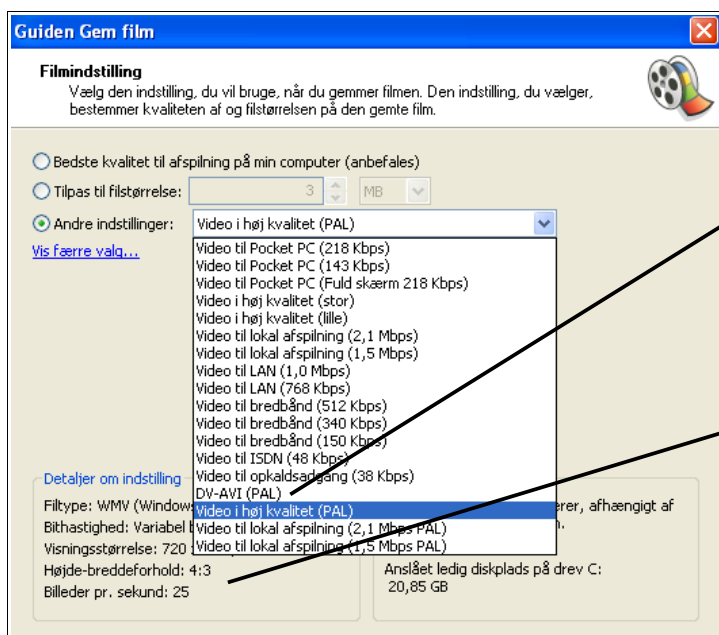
Guiden Gem film

Filmindstilling
Vælg den indstilling, du vil bruge, når du gemmer filmen. Den indstilling, du vælger, bestemmer kvaliteten af og filstørrelsen på den gemte film.

Bedste kvalitet til afspilning på min computer (anbefales)
Tilpas til filstørrelse: 3 MB
Andre indstillinger: Video i høj kvalitet (PAL)
Vis færre valg...

Video til Pocket PC (218 Kbps)
Video til Pocket PC (143 Kbps)
Video til Pocket PC (Fuld skærm 218 Kbps)
Video i høj kvalitet (stor)
Video i høj kvalitet (lille)
Video til lokal afspilning (2,1 Mbps)
Video til lokal afspilning (1,5 Mbps)
Video til LAN (1,0 Mbps)
Video til LAN (768 Kbps)
Video til bredbånd (512 Kbps)
Video til bredbånd (340 Kbps)
Video til bredbånd (150 Kbps)
Video til ISDN (48 Kbps)
Video til opkaldsadgang (38 Kbps)
DV-AVI (PAL)
Video i høj kvalitet (PAL)
Video til lokal afspilning (2,1 Mbps PAL)
Video til lokal afspilning (1,5 Mbps PAL)

Detaljer om indstilling
Filtype: WMV (Windows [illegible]
Bithastighed: Variabel b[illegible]
Visningsstørrelse: 720 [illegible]
Højde-breddeforhold: 4:3
Billeder pr. sekund: 25

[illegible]erer, afhængigt af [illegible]n.
Anslået ledig diskplads på drev C:
20,85 GB